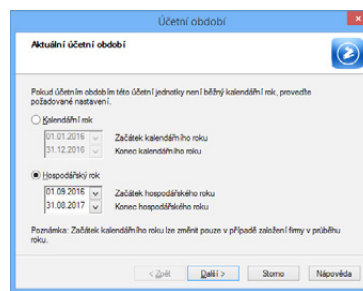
Účetní období

Aktuální účetní období

Pokud účetním obdobím této účetní jednotky není běžný kalendářní rok, proveďte požadované nastavení.

Kalendářní rok
01.01.2016 Začátek kalendářního roku
31.12.2016 Konec kalendářního roku

Hospodářský rok
01.09.2016 Začátek hospodářského roku
31.08.2017 Konec hospodářského roku

Poznámka: Začátek kalendářního roku lze změnit pouze v případě založení firmy v průběhu roku.

< Zpět
Další >
Storno
Nápověda